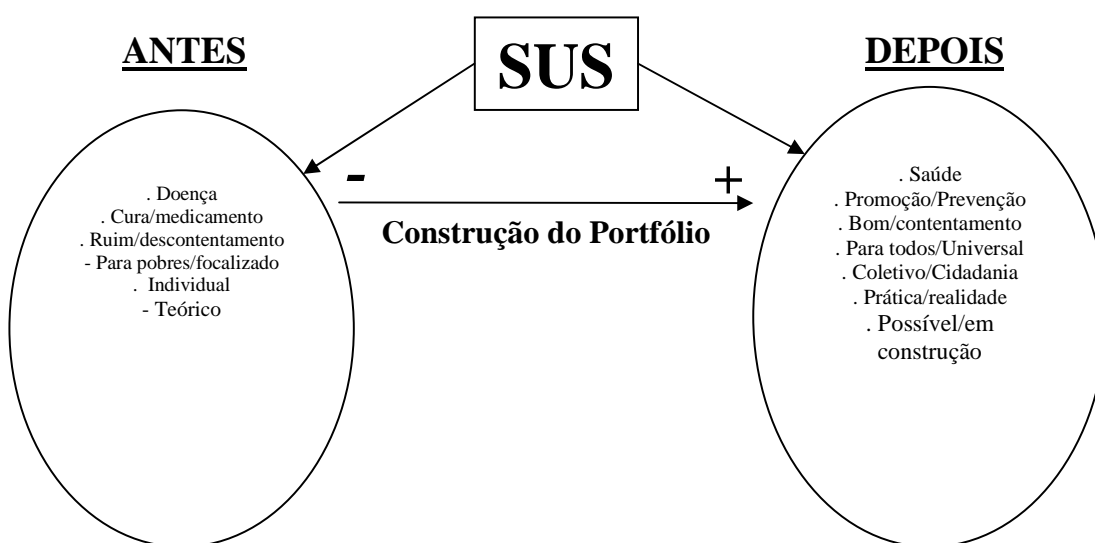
ANTES

SUS

DEPOIS

. Doença
. Cura/medicamento
. Ruim/descontentamento
- Para pobres/focalizado
. Individual
- Teórico

-

+

Construção do Portfólio

. Saúde
. Promoção/Prevenção
. Bom/contentamento
. Para todos/Universal
. Coletivo/Cidadania
. Prática/realidade
. Possível/em construção